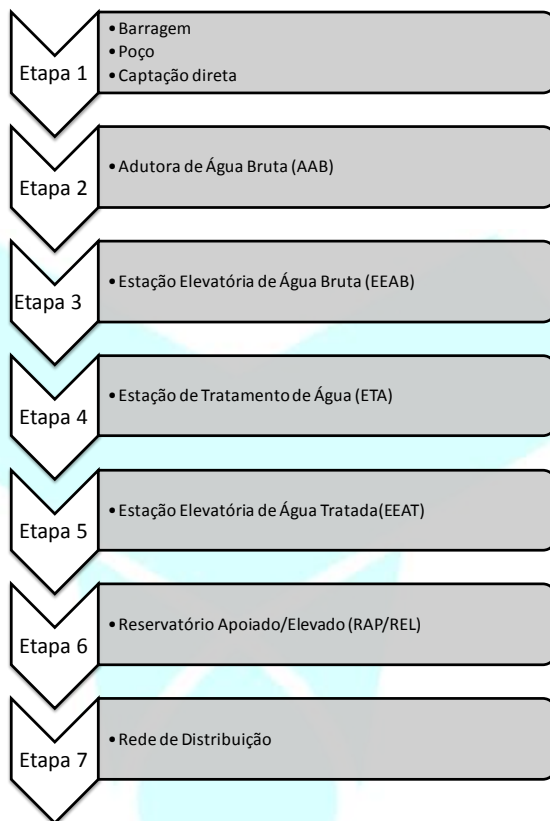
Etapa 1
• Barragem
• Poço
• Captação direta

Etapa 2
• Adutora de Água Bruta (AAB)

Etapa 3
• Estação Elevatória de Água Bruta (EEAB)

Etapa 4
• Estação de Tratamento de Água (ETA)

Etapa 5
• Estação Elevatória de Água Tratada(EEAT)

Etapa 6
• Reservatório Apoiado/Elevado (RAP/REL)

Etapa 7
• Rede de Distribuição